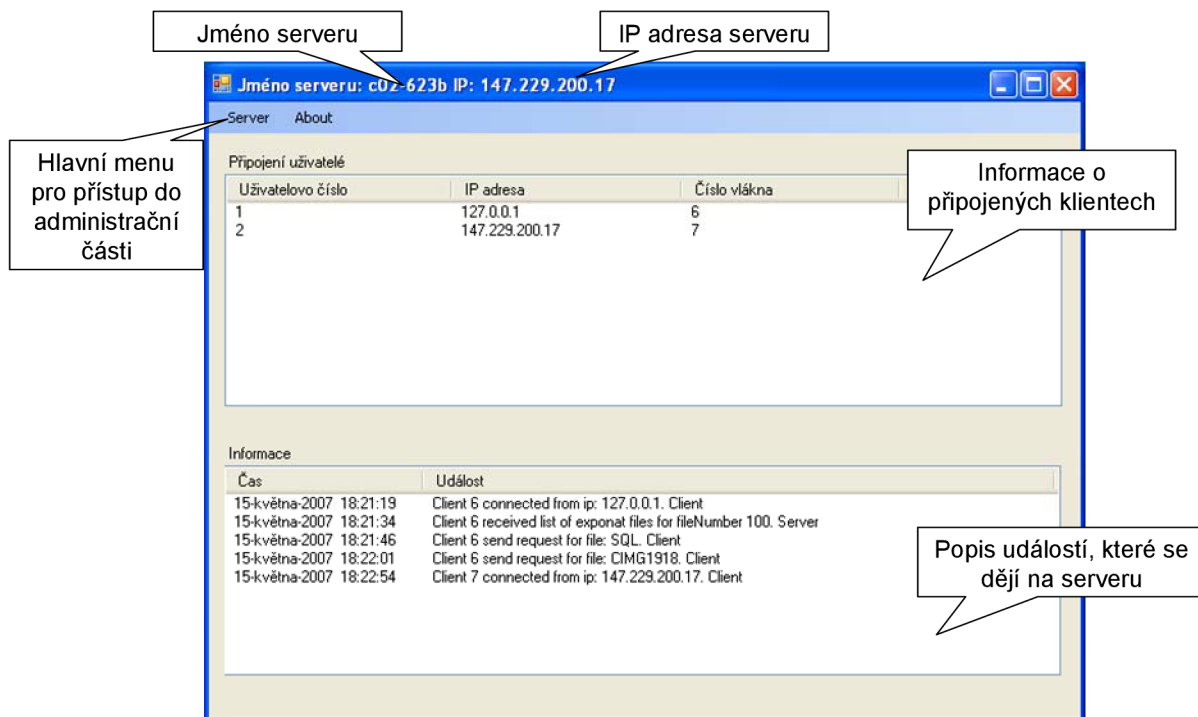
Jméno serveru

IP adresa serveru

Jméno serveru: c02-623b IP: 147.229.200.17

Server About

Hlavní menu pro přístup do administrační části

Připojení uživatelé

| Uživatelovo číslo | IP adresa | Číslo vlákna |
|---|---|---|
| 1 | 127.0.0.1 | 6 |
| 2 | 147.229.200.17 | 7 |

Informace o připojených klientech

Informace

| Čas | Událost |
|---|---|
| 15-května-2007 18:21:19 | Client 6 connected from ip: 127.0.0.1. Client |
| 15-května-2007 18:21:34 | Client 6 received list of exponat files for fileNumber 100. Server |
| 15-května-2007 18:21:46 | Client 6 send request for file: SQL. Client |
| 15-května-2007 18:22:01 | Client 6 send request for file: CIMG1918. Client |
| 15-května-2007 18:22:54 | Client 7 connected from ip: 147.229.200.17. Client |

Popis událostí, které se dějí na serveru